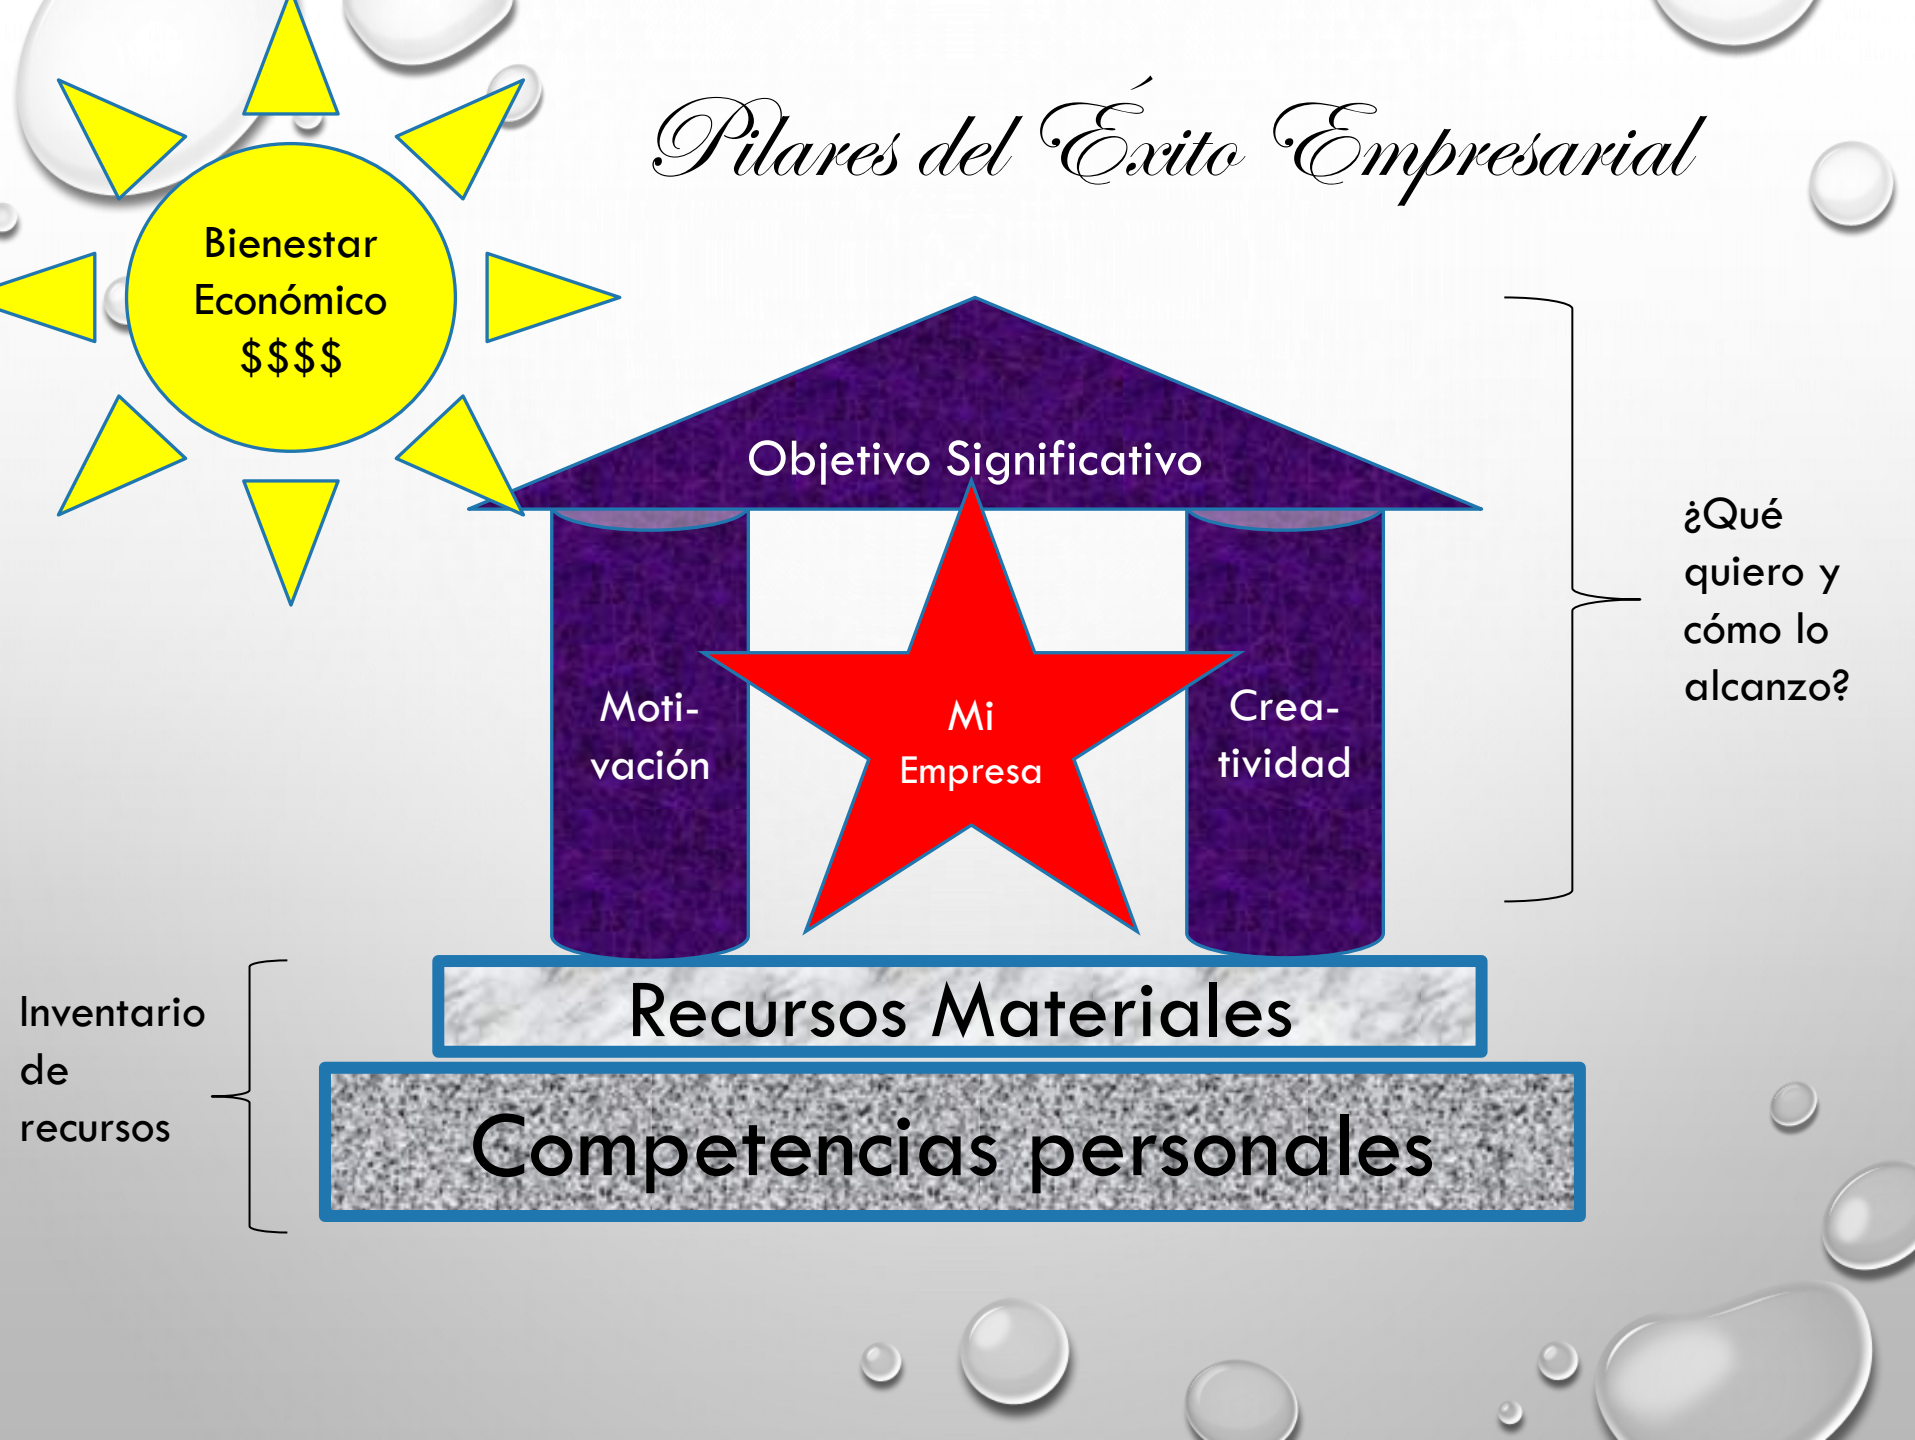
Pilares del Éxito Empresarial

Bienestar Económico $$$$

Objetivo Significativo

Moti-vación

Mi Empresa

Crea-tividad

¿Qué quiero y cómo lo alcanzo?

Recursos Materiales

Competencias personales

Inventario de recursos